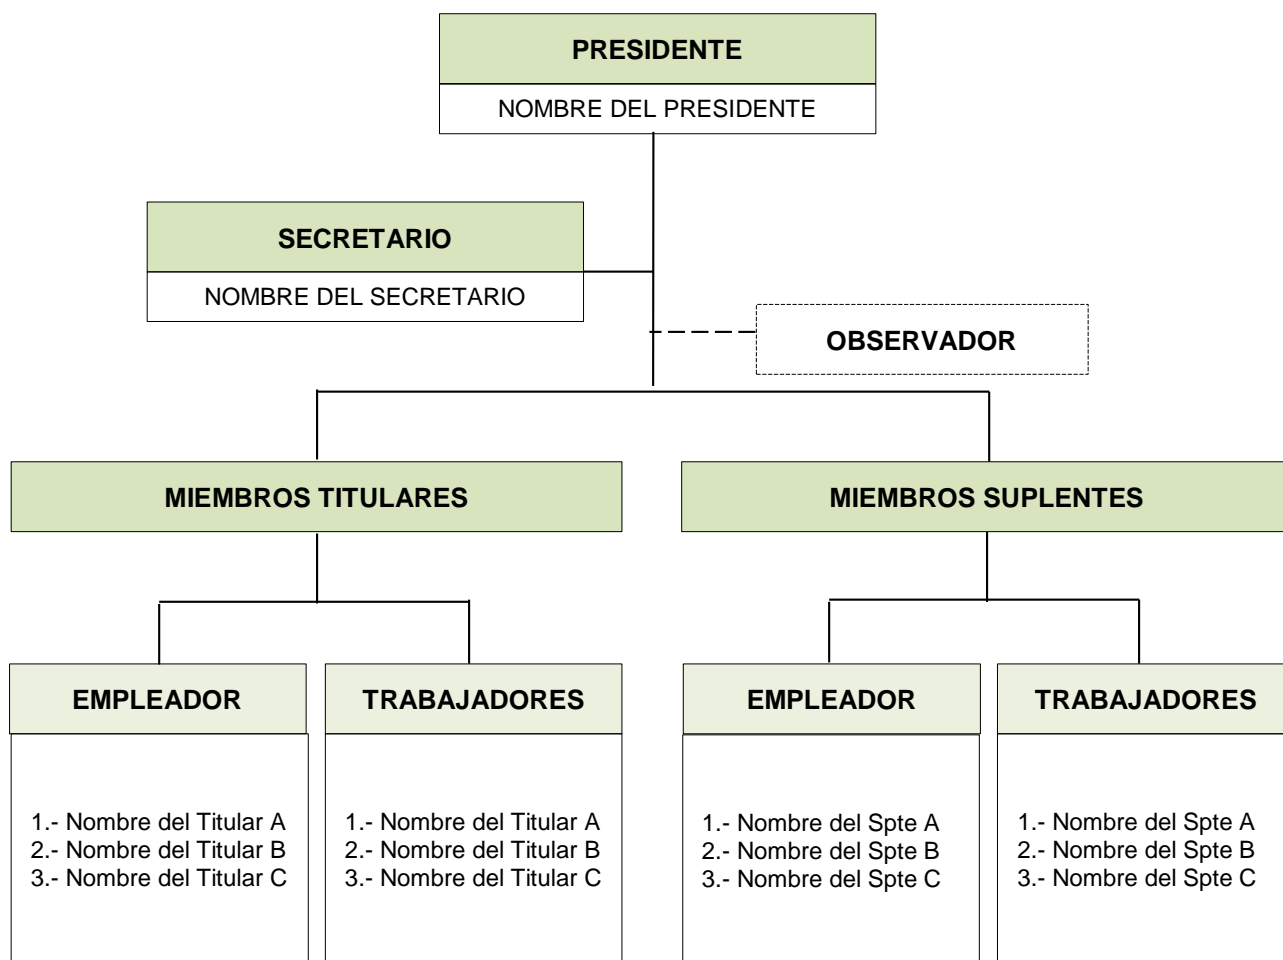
PRESIDENTE

NOMBRE DEL PRESIDENTE

SECRETARIO

NOMBRE DEL SECRETARIO

OBSERVADOR

MIEMBROS TITULARES

MIEMBROS SUPLENTES

EMPLEADOR

1.- Nombre del Titular A
2.- Nombre del Titular B
3.- Nombre del Titular C

TRABAJADORES

1.- Nombre del Titular A
2.- Nombre del Titular B
3.- Nombre del Titular C

EMPLEADOR

1.- Nombre del Spte A
2.- Nombre del Spte B
3.- Nombre del Spte C

TRABAJADORES

1.- Nombre del Spte A
2.- Nombre del Spte B
3.- Nombre del Spte C